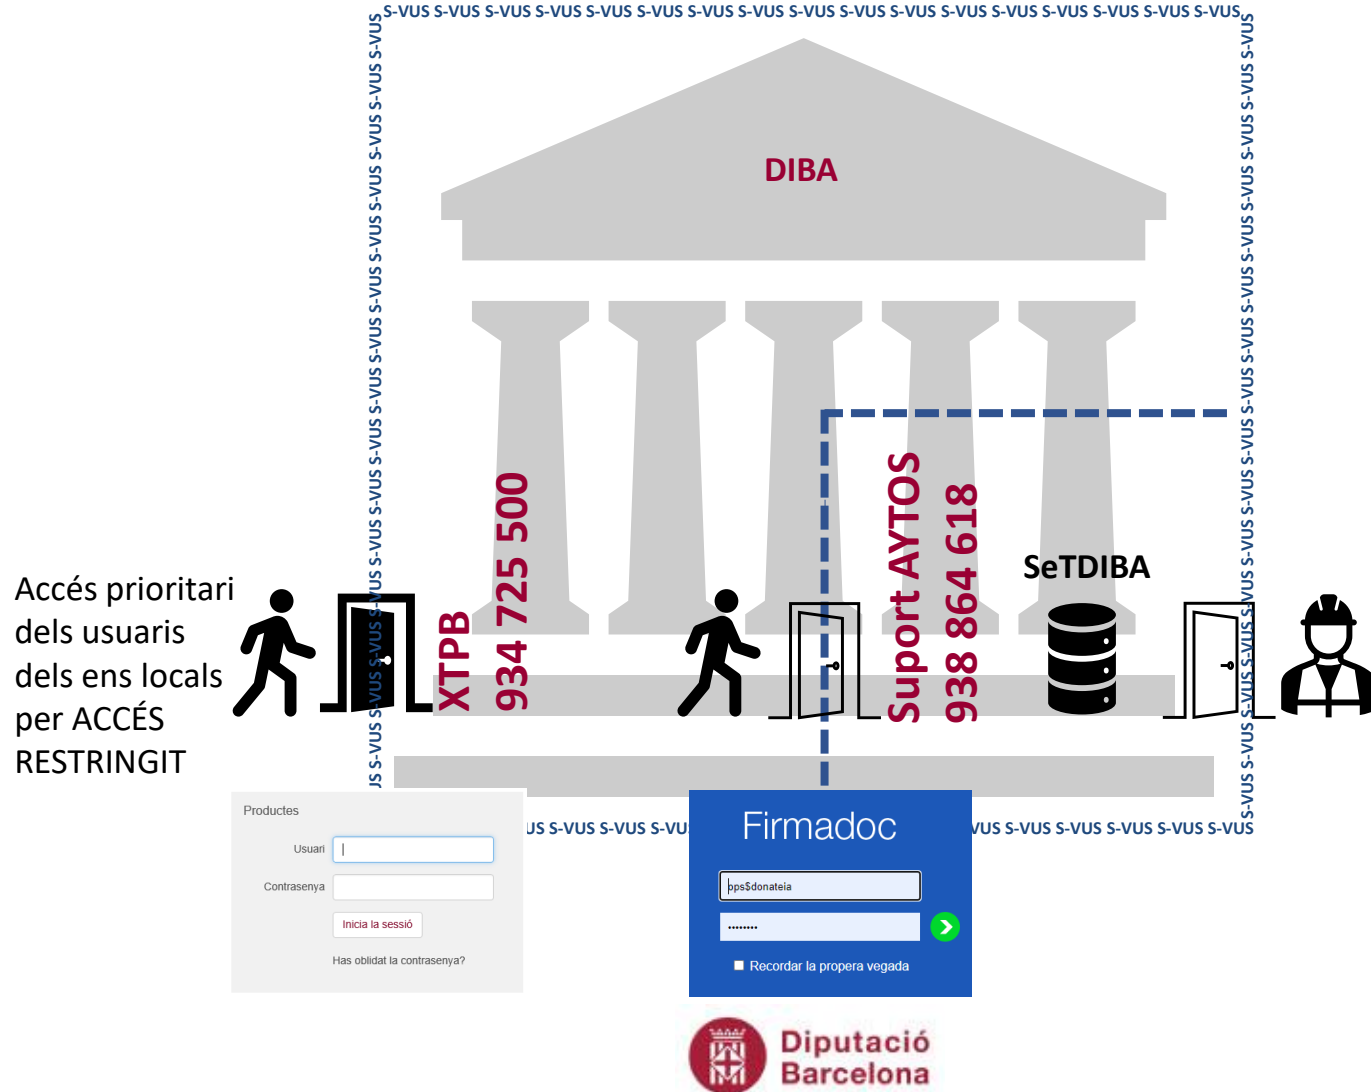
S-VUS S-VUS S-VUS S-VUS S-VUS S-VUS S-VUS S-VUS S-VUS S-VUS S-VUS S-VUS S-VUS S-VUS S-VUS S-VUS S-VUS S-VUS

DIBA

Accés prioritari dels usuaris dels ens locals per ACCÉS RESTRINGIT

XTPB
934 725 500

Suport AYTOS
938 864 618

SeTDIBA

Productes
Usuari
Contrasenya
Inicia la sessió
Has oblidat la contrasenya?

Firmadoc
pps$donateia
••••••••
Recordar la propera vegada

Diputació Barcelona